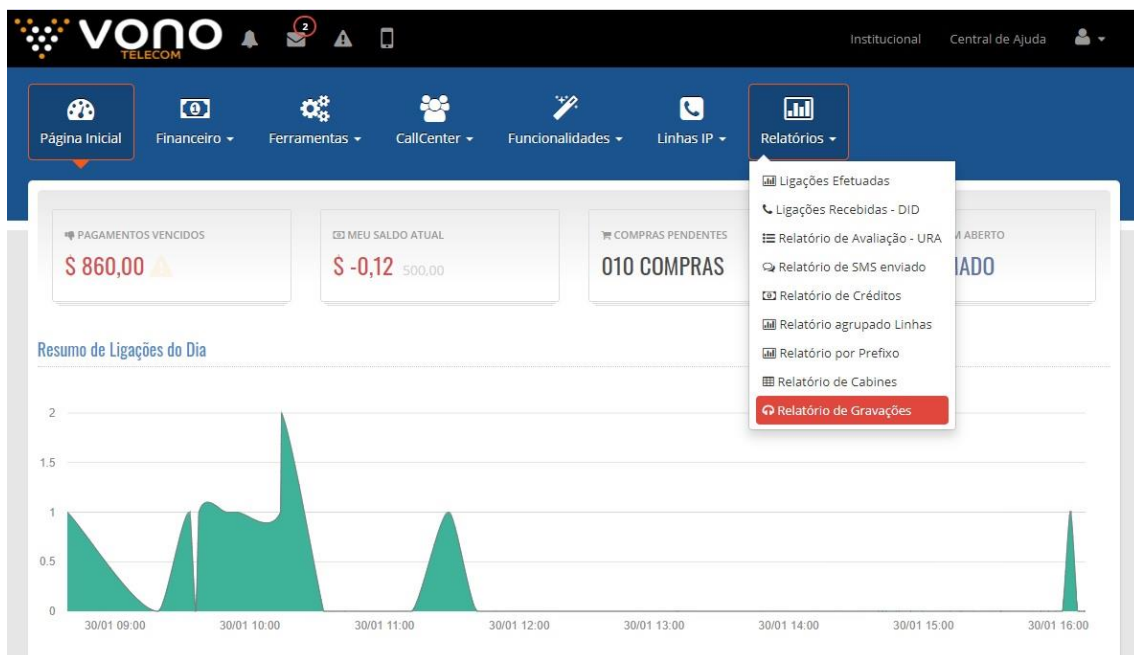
VONO TELECOM 2

Institucional Central de Ajuda

Página Inicial Financeiro ▾ Ferramentas ▾ CallCenter ▾ Funcionalidades ▾ Linhas IP ▾ Relatórios ▾

Ligações Efetuadas
Ligações Recebidas - DID
Relatório de Avaliação - URA
Relatório de SMS enviado
Relatório de Créditos
Relatório agrupado Linhas
Relatório por Prefixo
Relatório de Cabines
Relatório de Gravações

PAGAMENTOS VENCIDOS
S 860,00

MEU SALDO ATUAL
S -0,12 500,00

COMPRAS PENDENTES
010 COMPRAS

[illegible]M ABERTO
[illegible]IADO

Resumo de Ligações do Dia

2
1.5
1
0.5
0

30/01 09:00 30/01 10:00 30/01 11:00 30/01 12:00 30/01 13:00 30/01 14:00 30/01 15:00 30/01 16:00